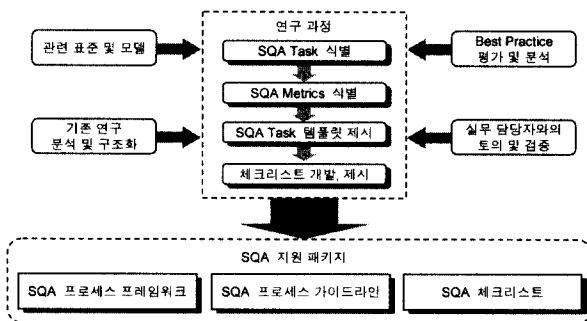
관련 표준 및 모델

기존 연구 분석 및 구조화

연구 과정

SQA Task 식별

SQA Metrics 식별

SQA Task 템플릿 제시

체크리스트 개발, 제시

Best Practice 평가 및 분석

실무 담당자와의 토의 및 검증

SQA 지원 패키지

SQA 프로세스 프레임워크

SQA 프로세스 가이드라인

SQA 체크리스트